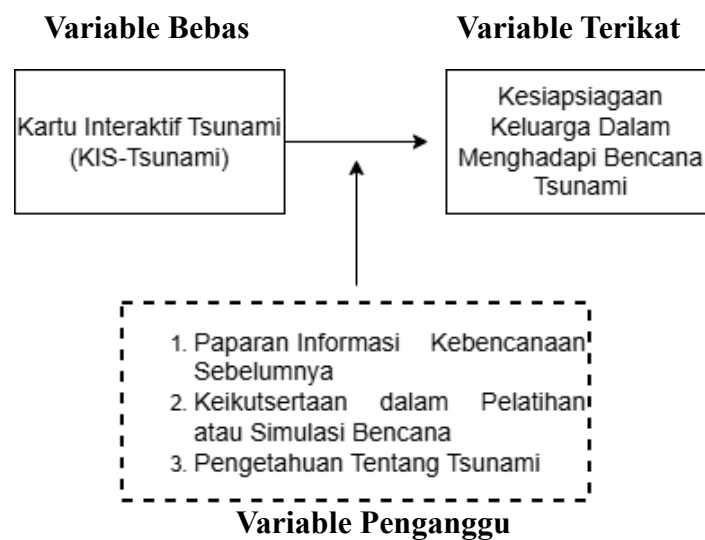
Variable Bebas

Kartu Interaktif Tsunami (KIS-Tsunami)

Variable Terikat

Kesiapsiagaan Keluarga Dalam Menghadapi Bencana Tsunami

1. Paparan Informasi Kebencanaan Sebelumnya
2. Keikutsertaan dalam Pelatihan atau Simulasi Bencana
3. Pengetahuan Tentang Tsunami

Variable Penganggu